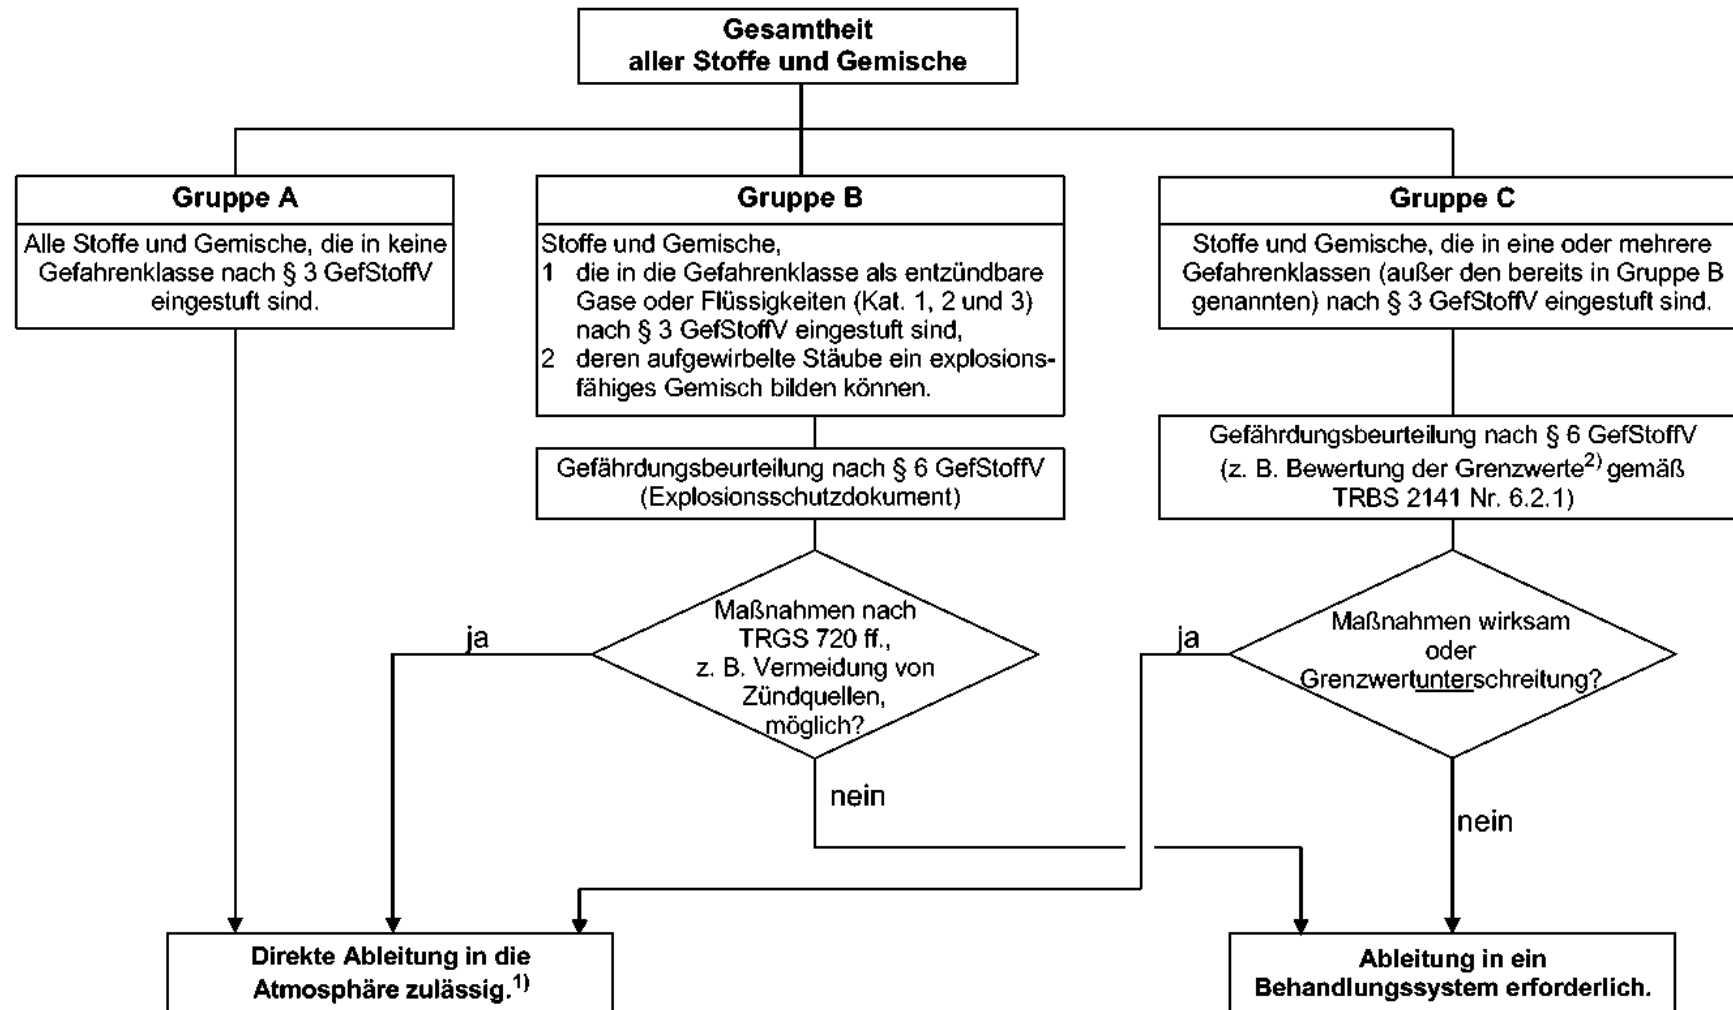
Gesamtheit aller Stoffe und Gemische

Gruppe A

Alle Stoffe und Gemische, die in keine Gefahrenklasse nach § 3 GefStoffV eingestuft sind.

Gruppe B

Stoffe und Gemische,
1 die in die Gefahrenklasse als entzündbare Gase oder Flüssigkeiten (Kat. 1, 2 und 3) nach § 3 GefStoffV eingestuft sind,
2 deren aufgewirbelte Stäube ein explosionsfähiges Gemisch bilden können.

Gefährdungsbeurteilung nach § 6 GefStoffV (Explosionsschutzdokument)

Maßnahmen nach TRGS 720 ff., z. B. Vermeidung von Zündquellen, möglich?

ja

nein

Gruppe C

Stoffe und Gemische, die in eine oder mehrere Gefahrenklassen (außer den bereits in Gruppe B genannten) nach § 3 GefStoffV eingestuft sind.

Gefährdungsbeurteilung nach § 6 GefStoffV (z. B. Bewertung der Grenzwerte$^{2)}$ gemäß TRBS 2141 Nr. 6.2.1)

Maßnahmen wirksam oder Grenzwertunterschreitung?

ja

nein

Direkte Ableitung in die Atmosphäre zulässig.$^{1)}$

Ableitung in ein Behandlungssystem erforderlich.